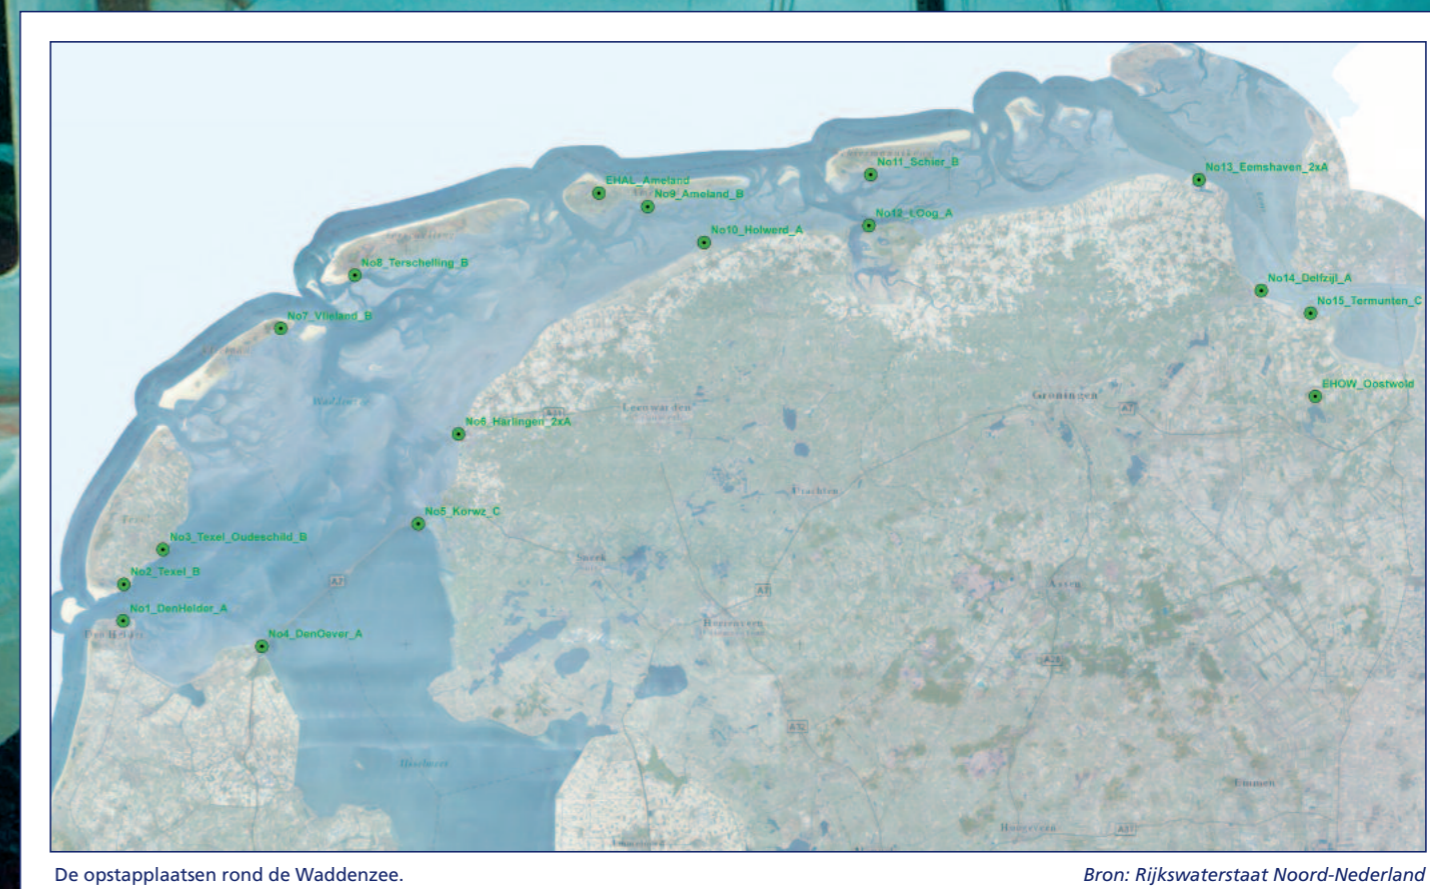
EHAL_Ameland
No9_Ameland_B
No11_Schier_B
No13_Eemshaven_2xA
No12_LOog_A
No10_Holwerd_A
No8_Terschelling_B
No14_Delfzijl_A
No15_Termunten_C
No7_Vlieland_B
EHOW_Oostwold
Groningen
Leeuwarden
Waddenzee
No6_Harlingen_2xA
Drachten
No5_Korwz_C
No3_Texel_Oudeschild_B
Sneek
No2_Texel_B
A7
No1_DenHelder_A
No4_DenOever_A
Den Helder
Heerenveen
Assen
IJsselmeer
Emmen
Hoogeveen

De opstapplaatsen rond de Waddenzee.

Bron: Rijkswaterstaat Noord-Nederland